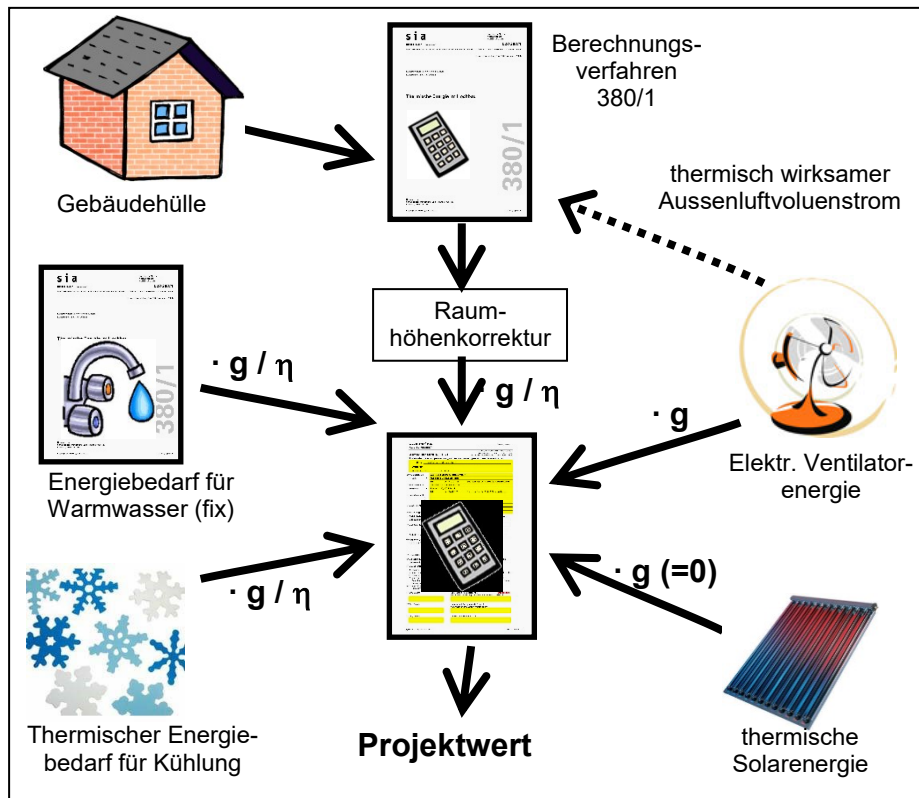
sia

380/1

Berechnungsverfahren 380/1

Gebäudehülle

thermisch wirksamer Aussenluftvoluenstrom

Raumhöhenkorrektur

sia

380/1

$\cdot$ g / η

$\cdot$ g / η

$\cdot$ g

Energiebedarf für Warmwasser (fix)

Elektr. Ventilatorenergie

$\cdot$ g / η

$\cdot$ g (=0)

Thermischer Energiebedarf für Kühlung

Projektwert

thermische Solarenergie